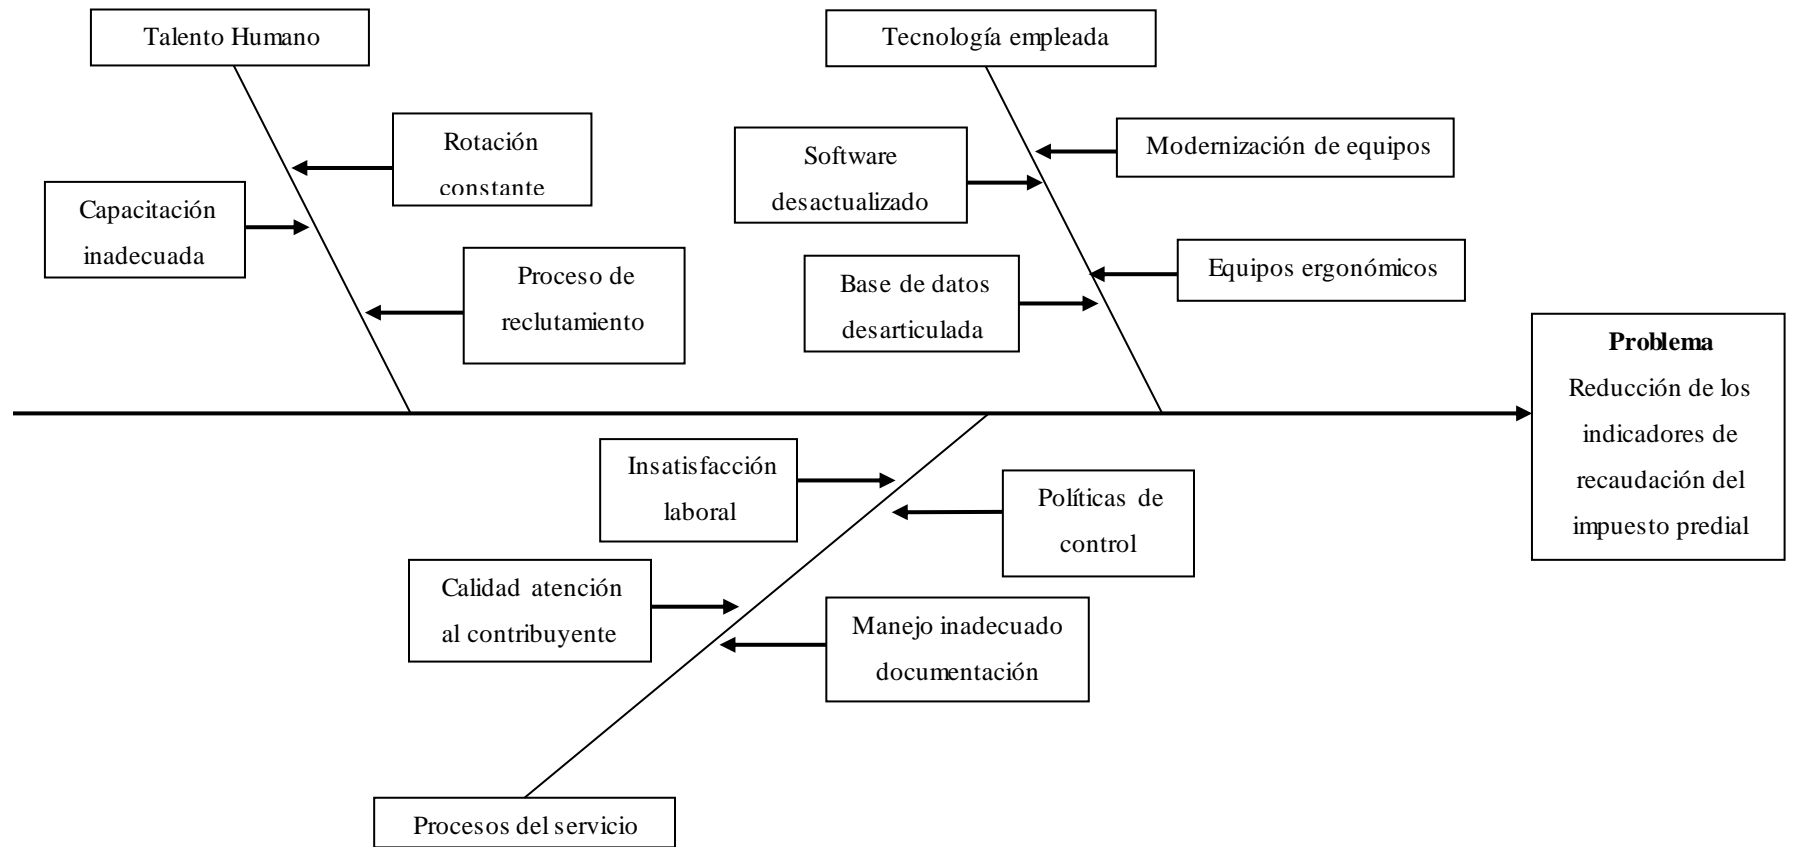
Talento Humano

Rotación constante

Capacitación inadecuada

Proceso de reclutamiento

Tecnología empleada

Software desactualizado

Modernización de equipos

Base de datos desarticulada

Equipos ergonómicos

**Problema**
Reducción de los indicadores de recaudación del impuesto predial

Insatisfacción laboral

Políticas de control

Calidad atención al contribuyente

Manejo inadecuado documentación

Procesos del servicio